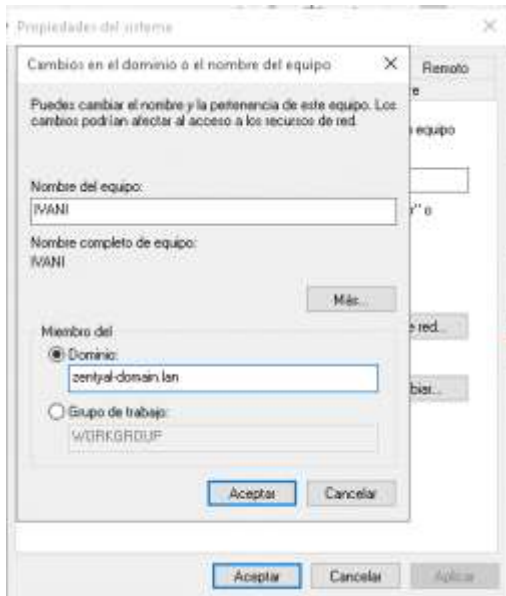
Propiedades del sistema
×
Cambios en el dominio o el nombre del equipo
×
Remoto
e
Puedes cambiar el nombre y la pertenencia de este equipo. Los cambios podrían afectar al acceso a los recursos de red.
equipo
Nombre del equipo:
IVANI
" o
Nombre completo de equipo:
IVANI
Más...
Miembro del
e red...
Dominio:
zentyal-domain.lan
biar...
Grupo de trabajo:
WORKGROUP
Aceptar
Cancelar
Aceptar
Cancelar
Aplicar